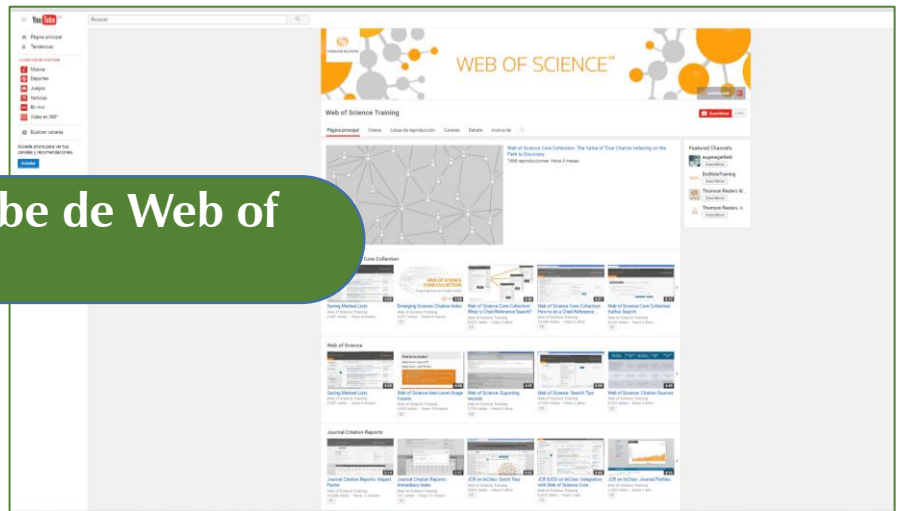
YouTube
Buscar
Página principal
Tendencias
LO MEJOR DE YOUTUBE
Música
Deportes
Juegos
Noticias
En vivo
Video en 360°
Explorar canales
Accede ahora para ver tus canales y recomendaciones.
Acceder

be de Web of

THOMSON REUTERS
WEB OF SCIENCE™
Web of Science Training
Suscribirme
Página principal Videos Listas de reproducción Canales Debate Acerca de
Web of Science Core Collection: The Value of True Citation Indexing on the Path to Discovery
Featured Channels
Suscribirme
EndNoteTraining
Suscribirme
Thomson Reuters W...
Suscribirme
Thomson Reuters
Suscribirme
Core Collection
WEB OF SCIENCE CORE COLLECTION
Saving Marked Lists
Emerging Sources Citation Index
Web of Science Core Collection: What is Cited Reference Search?
Web of Science Core Collection: How to do a Cited Reference...
Web of Science Core Collection: Author Search
Web of Science
Saving Marked Lists
Web of Science Item Level Usage Counts
Web of Science: Exporting records
Web of Science: Search Tips
Web of Science: Citation Sources
Journal Citation Reports
Journal Citation Reports: Impact Factor
Journal Citation Reports: Immediacy Index
JCR en InCites: Quick Tips
JCR & ES en InCites: Integration with Web of Science Core
JCR en InCites: Journal Profiles